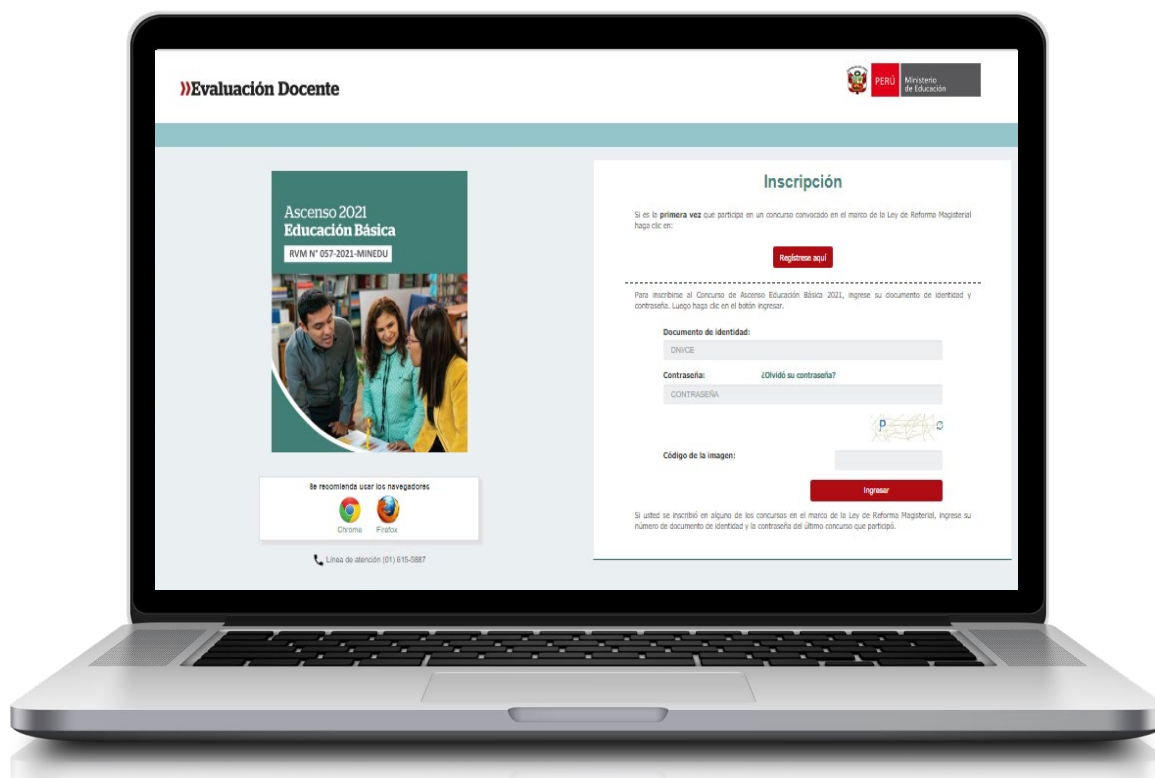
»Evaluación Docente

PERÚ Ministerio de Educación

Ascenso 2021
Educación Básica
RVM N° 057-2021-MINEDU

Se recomienda usar los navegadores
Chrome Firefox

Línea de atención (01) 615-5887

Inscripción

Si es la **primera vez** que participa en un concurso convocado en el marco de la Ley de Reforma Magisterial haga clic en:

Regístrese aquí

Para inscribirse al Concurso de Ascenso Educación Básica 2021, ingrese su documento de identidad y contraseña. Luego haga clic en el botón ingresar.

Documento de identidad:
DNI/CE

Contraseña: ¿Olvidó su contraseña?
CONTRASEÑA

Código de la imagen:

Ingresar

Si usted se inscribió en alguno de los concursos en el marco de la Ley de Reforma Magisterial, ingrese su número de documento de identidad y la contraseña del último concurso que participó.